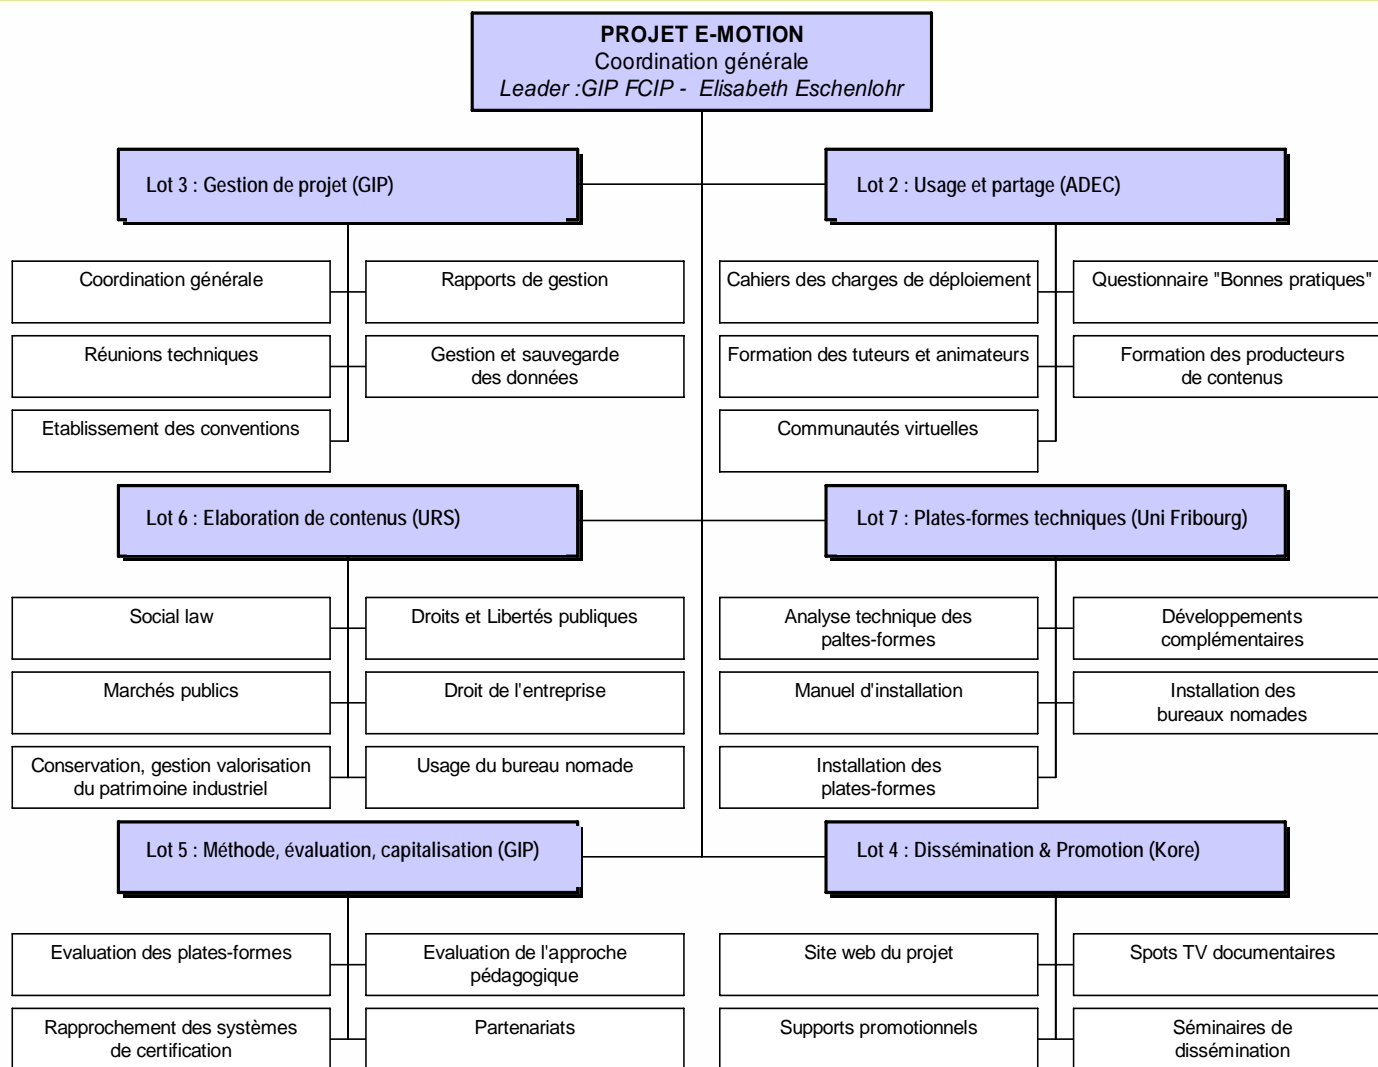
PROJET E-MOTION
Coordination générale
Leader :GIP FCIP - Elisabeth Eschenlohr

Lot 3 : Gestion de projet (GIP)

Coordination générale

Rapports de gestion

Réunions techniques

Gestion et sauvegarde des données

Etablissement des conventions

Lot 2 : Usage et partage (ADEC)

Cahiers des charges de déploiement

Questionnaire "Bonnes pratiques"

Formation des tuteurs et animateurs

Formation des producteurs de contenus

Communautés virtuelles

Lot 6 : Elaboration de contenus (URS)

Social law

Droits et Libertés publiques

Marchés publics

Droit de l'entreprise

Conservation, gestion valorisation du patrimoine industriel

Usage du bureau nomade

Lot 7 : Plates-formes techniques (Uni Fribourg)

Analyse technique des paltes-formes

Développements complémentaires

Manuel d'installation

Installation des bureaux nomades

Installation des plates-formes

Lot 5 : Méthode, évaluation, capitalisation (GIP)

Evaluation des plates-formes

Evaluation de l'approche pédagogique

Rapprochement des systèmes de certification

Partenariats

Lot 4 : Dissémination & Promotion (Kore)

Site web du projet

Spots TV documentaires

Supports promotionnels

Séminaires de dissémination